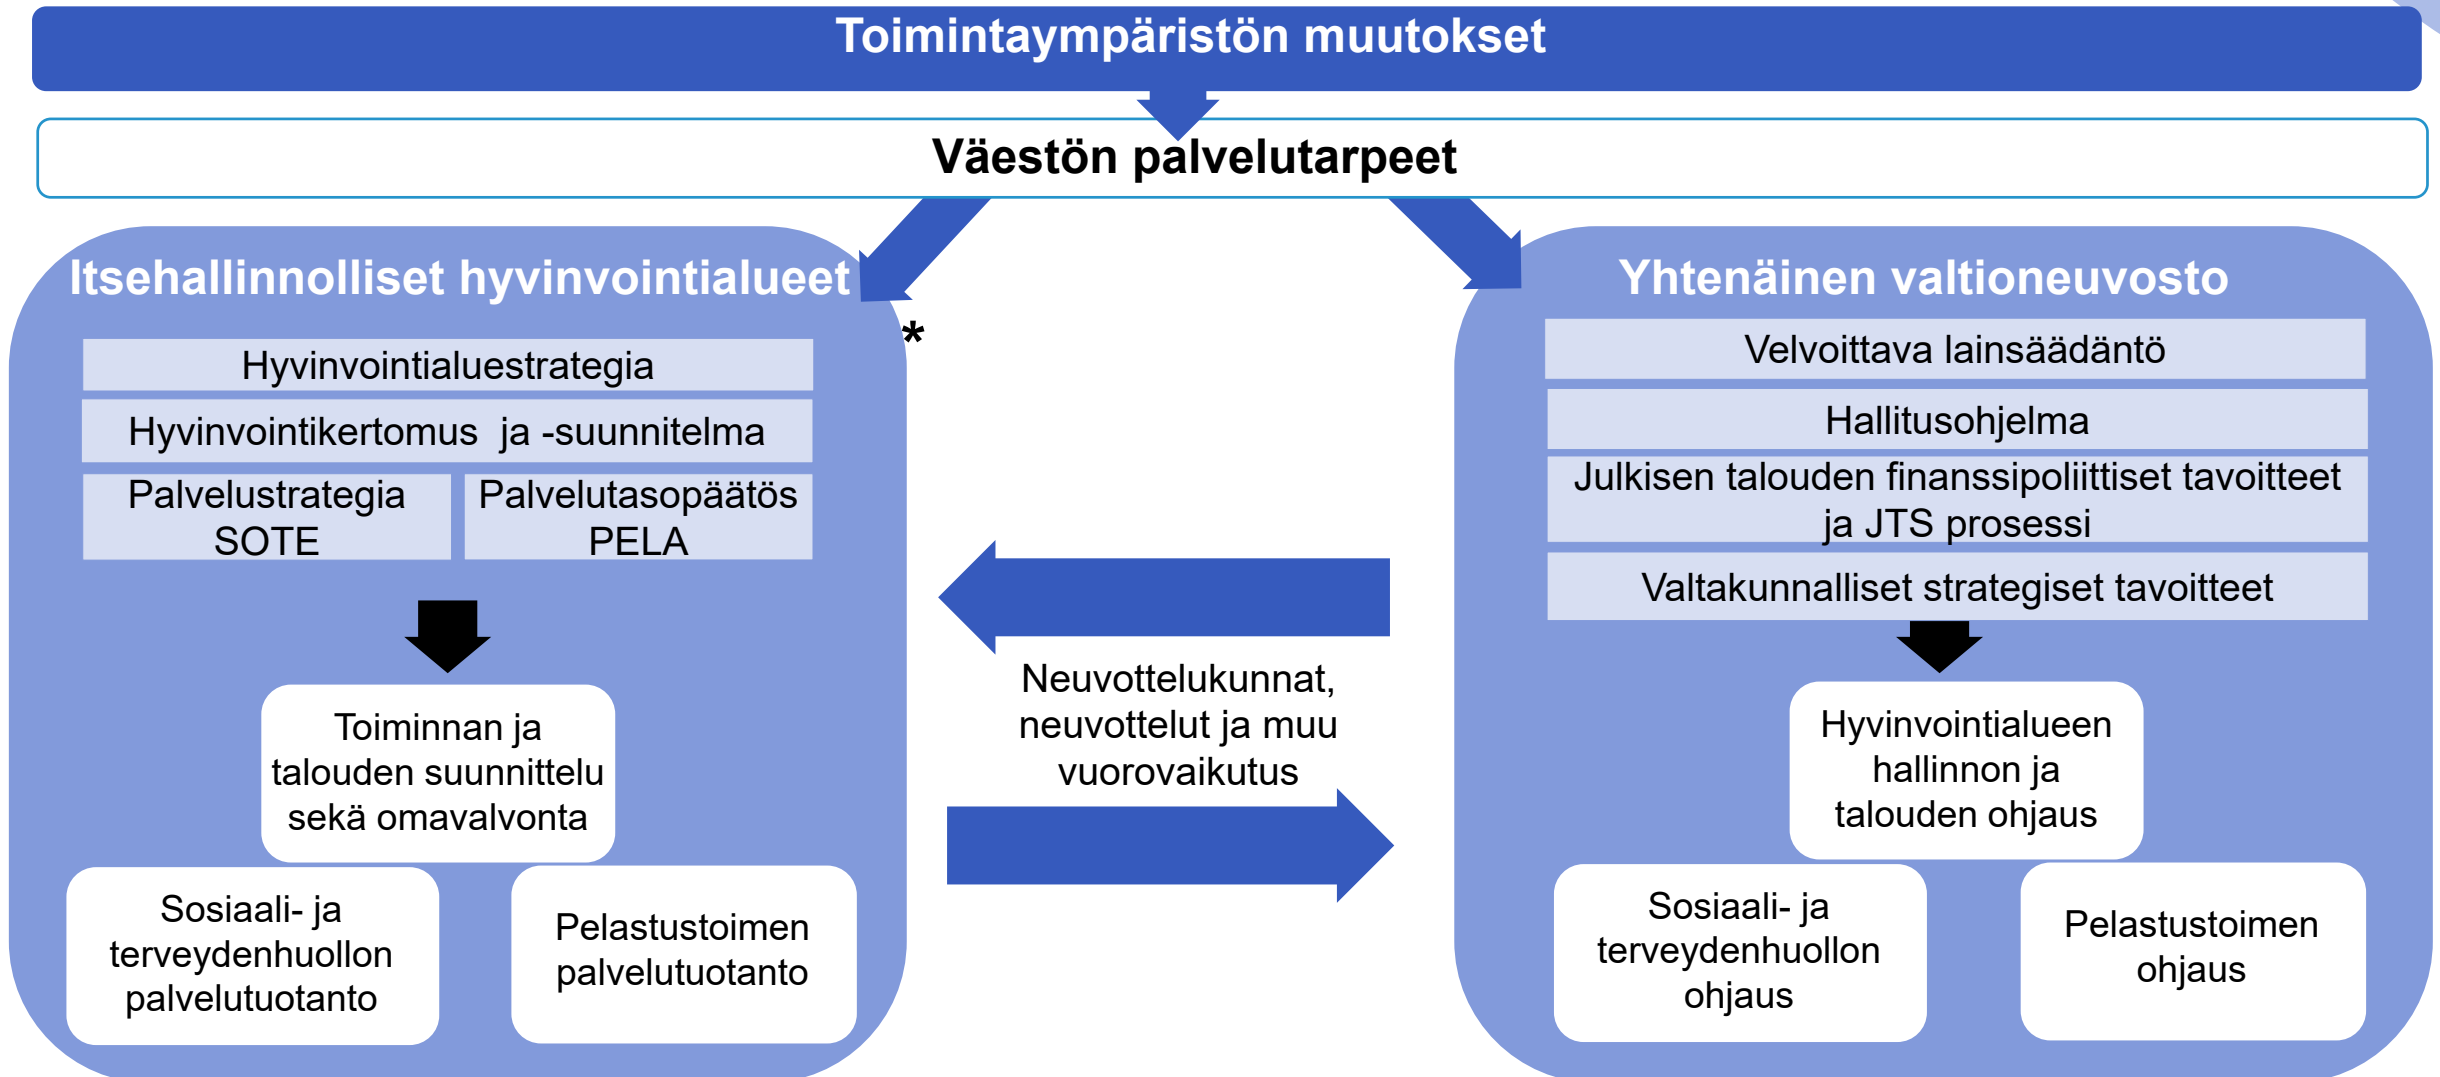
Toimintaympäristön muutokset

Väestön palvelutarpeet

Itsehallinnolliset hyvinvointialueet

*

Hyvinvointialuestrategia

Hyvinvointikertomus ja -suunnitelma

Palvelustrategia SOTE

Palvelutasopäätös PELA

Toiminnan ja talouden suunnittelu sekä omavalvonta

Sosiaali- ja terveydenhuollon palvelutuotanto

Pelastustoimen palvelutuotanto

Neuvottelukunnat, neuvottelut ja muu vuorovaikutus

Yhtenäinen valtioneuvosto

Velvoittava lainsäädäntö

Hallitusohjelma

Julkisen talouden finanssipoliittiset tavoitteet ja JTS prosessi

Valtakunnalliset strategiset tavoitteet

Hyvinvointialueen hallinnon ja talouden ohjaus

Sosiaali- ja terveydenhuollon ohjaus

Pelastustoimen ohjaus